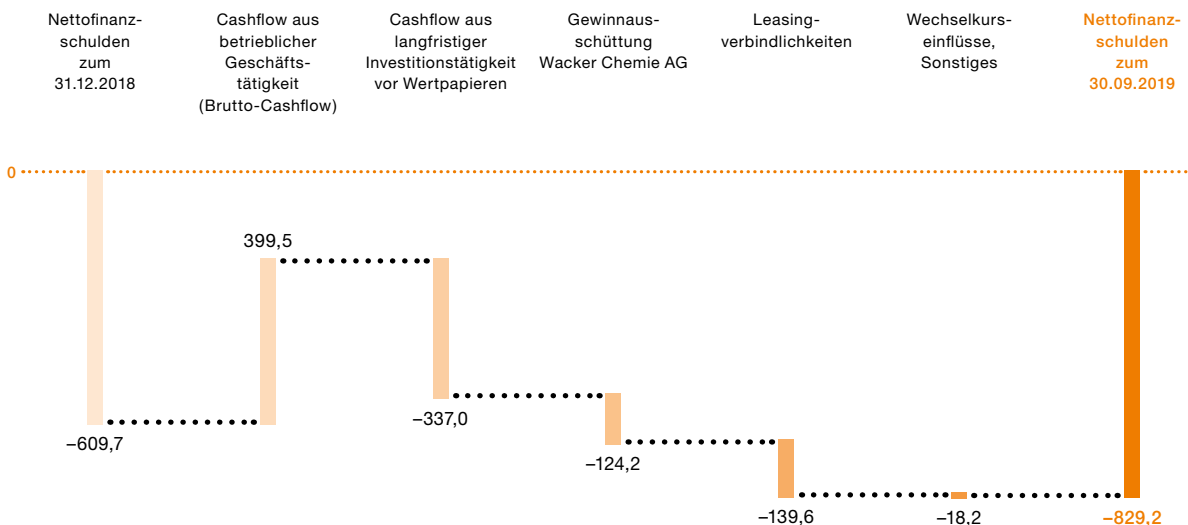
Nettofinanzschulden zum 31.12.2018

Cashflow aus betrieblicher Geschäftstätigkeit (Brutto-Cashflow)

Cashflow aus langfristiger Investitionstätigkeit vor Wertpapieren

Gewinnausschüttung Wacker Chemie AG

Leasingverbindlichkeiten

Wechselkurseinflüsse, Sonstiges

Nettofinanzschulden zum 30.09.2019

0

399,5

–609,7

–337,0

–124,2

–139,6

–18,2

–829,2